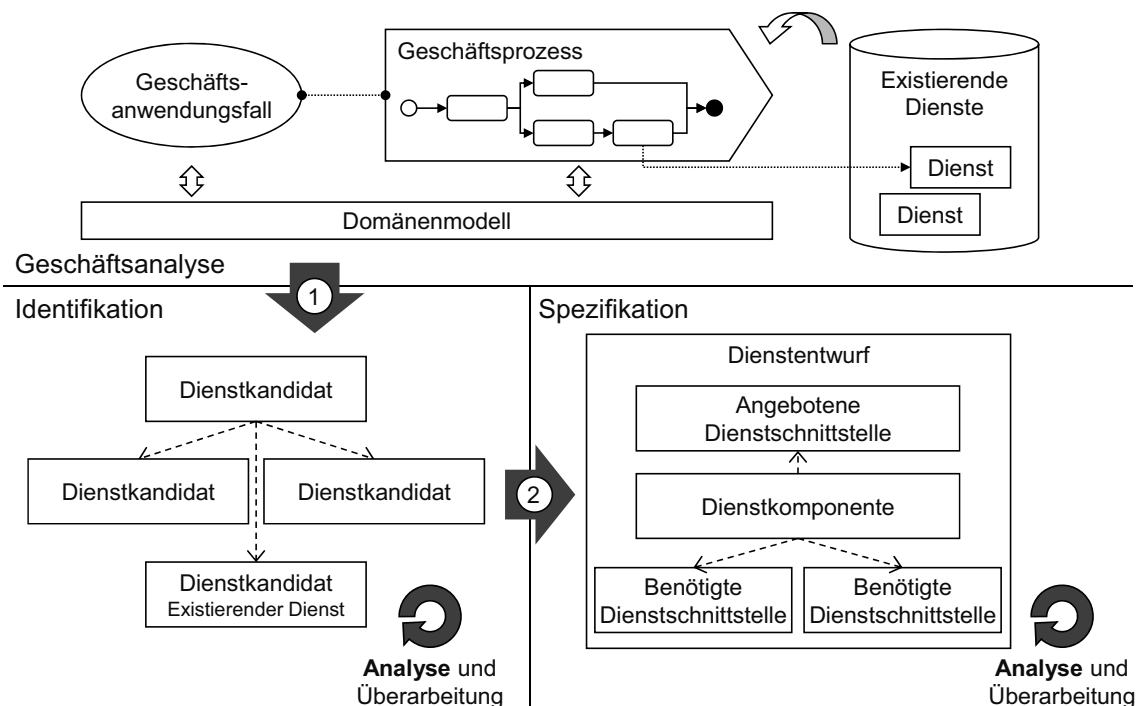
Geschäftsanwendungsfall

Geschäftsprozess

Existierende Dienste

Dienst

Dienst

Domänenmodell

Geschäftsanalyse

1

Identifikation

Dienstkandidat

Dienstkandidat

Dienstkandidat

Dienstkandidat
Existierender Dienst

**Analyse** und Überarbeitung

2

Spezifikation

Dienstentwurf

Angebotene Dienstschnittstelle

Dienstkomponente

Benötigte Dienstschnittstelle

Benötigte Dienstschnittstelle

**Analyse** und Überarbeitung